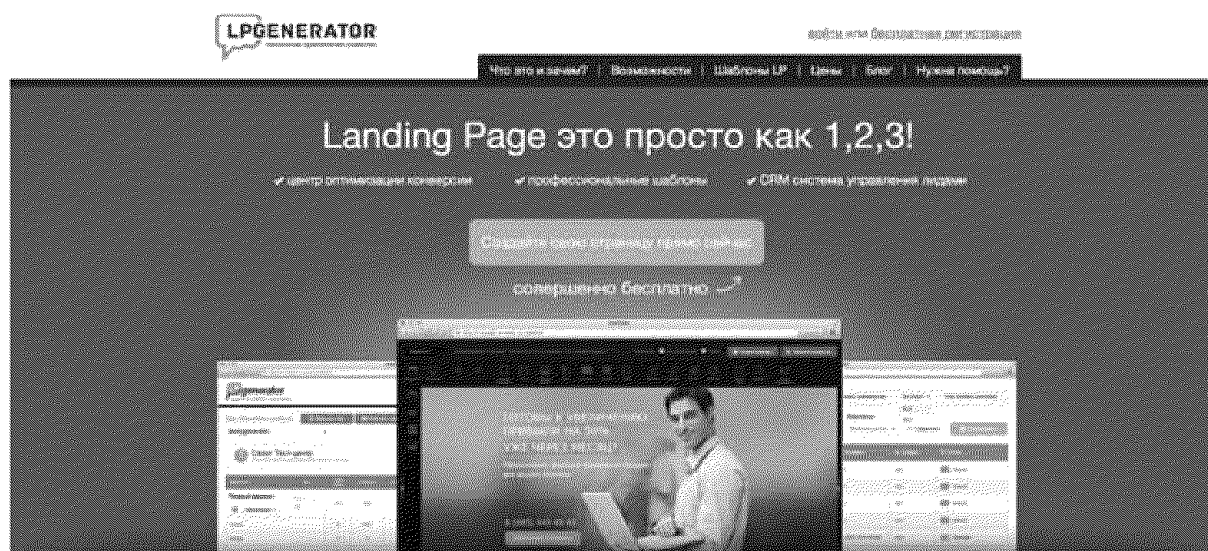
LPGENERATOR

войти или бесплатная регистрация

Что это и зачем? | Возможности | Шаблоны LP | Цены | Блог | Нужна помощь?

Landing Page это просто как 1,2,3!

✔ центр оптимизации конверсии ✔ профессиональные шаблоны ✔ CRM система управления лидами

Создайте свою страницу прямо сейчас

совершенно бесплатно

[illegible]